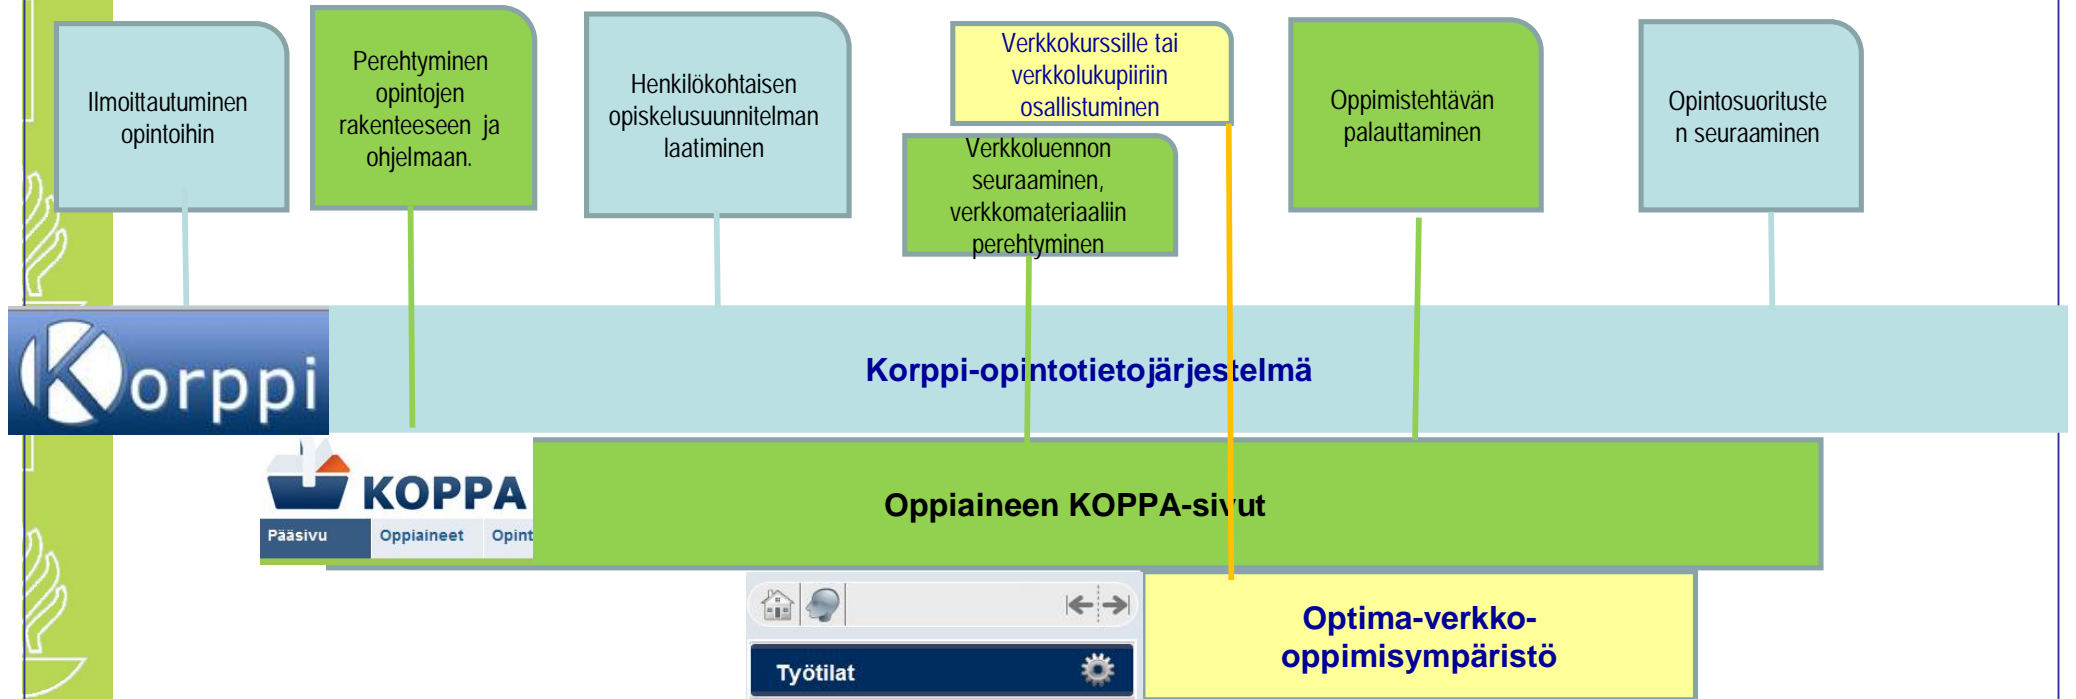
Ilmoittautuminen opintoihin

Perehtyminen opintojen rakenteeseen ja ohjelmaan.

Henkilökohtaisen opiskelusuunnitelman laatiminen

Verkkokurssille tai verkkolukupiiriin osallistuminen

Verkkoluennon seuraaminen, verkkomateriaaliin perehtyminen

Oppimistehtävän palauttaminen

Opintosuorituste n seuraaminen

Korppi

Korppi-opintotietojärjestelmä

KOPPA

Pääsivu

Oppiaineet

Opint

Oppiaineen KOPPA-sivut

Työtilat

Optima-verkko-oppimisympäristö